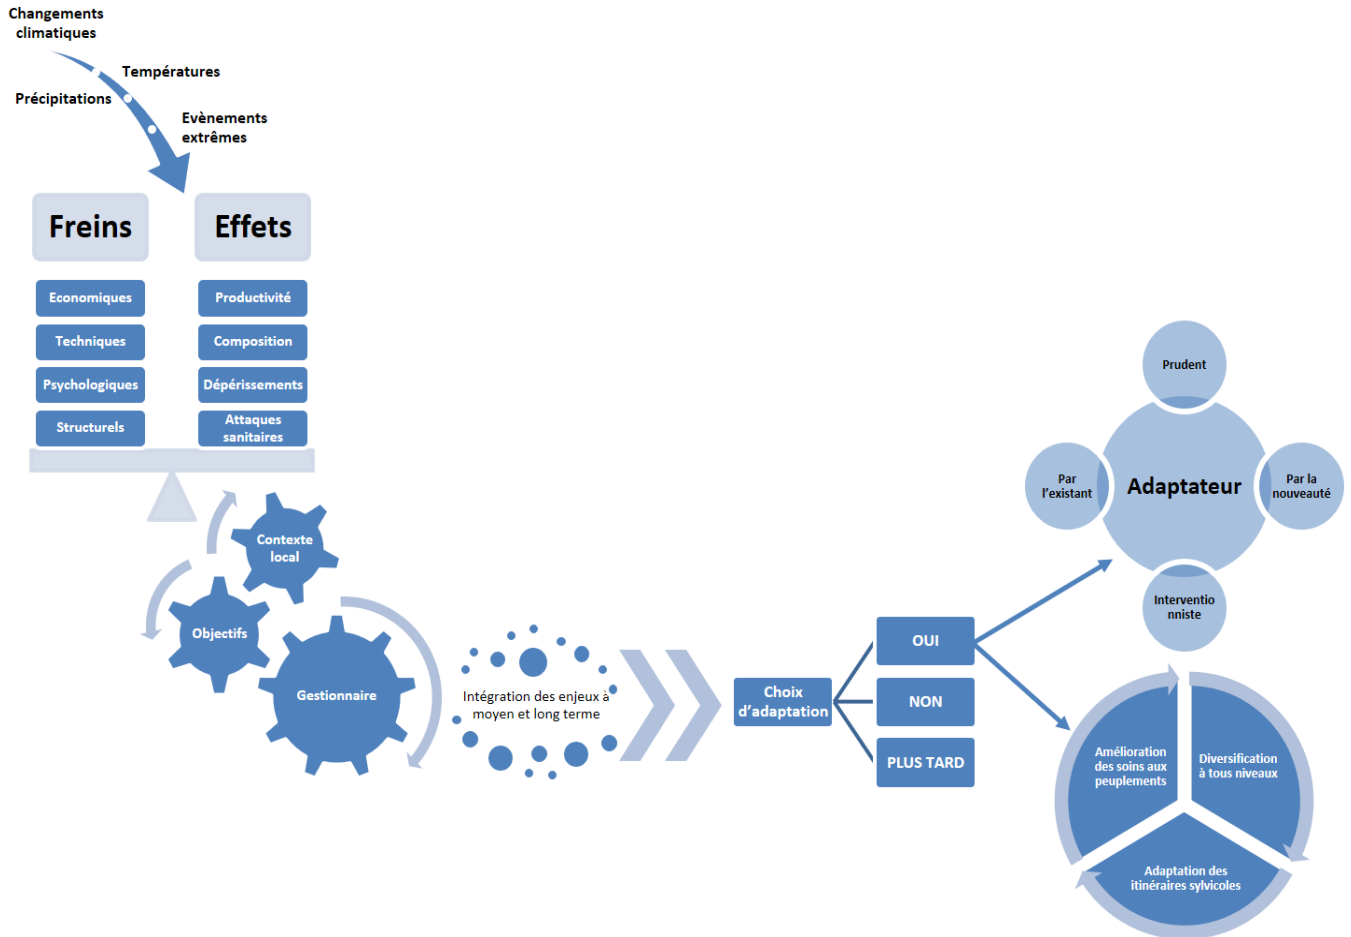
Changements climatiques

Températures

Précipitations

Evènements extrêmes

Freins

Effets

Economiques

Techniques

Psychologiques

Structurels

Productivité

Composition

Dépérissements

Attaques sanitaires

Contexte local

Objectifs

Gestionnaire

Intégration des enjeux à moyen et long terme

Choix d'adaptation

OUI

NON

PLUS TARD

Prudent

Par l'existant

Adaptateur

Par la nouveauté

Interventionniste

Amélioration des soins aux peuplements

Diversification à tous niveaux

Adaptation des itinéraires sylvicoles